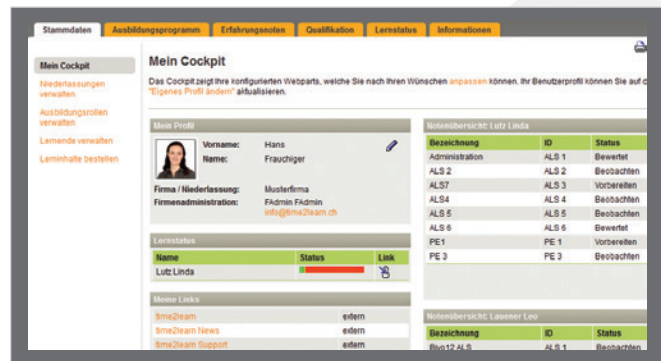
Stammdaten | Ausbildungsprogramm | Erfahrungsnoten | Qualifikation | Lernstatus | Informationen

Mein Cockpit
Niederlassungen verwalten
Ausbildungsrollen verwalten
Lernende verwalten
Lerninhalte bestellen

Mein Cockpit

Das Cockpit zeigt Ihre konfigurierten Webparts, welche Sie nach Ihren Wünschen anpassen können. Ihr Benutzerprofil können Sie auf c "Eigenes Profil ändern" aktualisieren.

Mein Profil

Vorname: Hans
Name: Frauchiger

Firma / Niederlassung: Musterfirma
Firmenadministration: FAdmin FAdmin
info@time2learn.ch

Lernstatus

| Name | Status | Link |
|---|---|---|
| Lutz Linda | | |

Meine Links

| | |
|---|---|
| time2learn | extern |
| time2learn News | extern |
| time2learn Support | extern |

Notenübersicht: Lutz Linda

| Bezeichnung | ID | Status |
|---|---|---|
| Administration | ALS 1 | Bewertet |
| ALS 2 | ALS 2 | Beobachten |
| ALS7 | ALS 3 | Vorbereiten |
| ALS4 | ALS 4 | Beobachten |
| ALS 5 | ALS 5 | Beobachten |
| ALS 6 | ALS 6 | Bewertet |
| PE1 | PE 1 | Vorbereiten |
| PE 3 | PE 3 | Beobachten |

Notenübersicht: Lauener Leo

| Bezeichnung | ID | Status |
|---|---|---|
| Bivo12 ALS | ALS 1 | Beobachten |